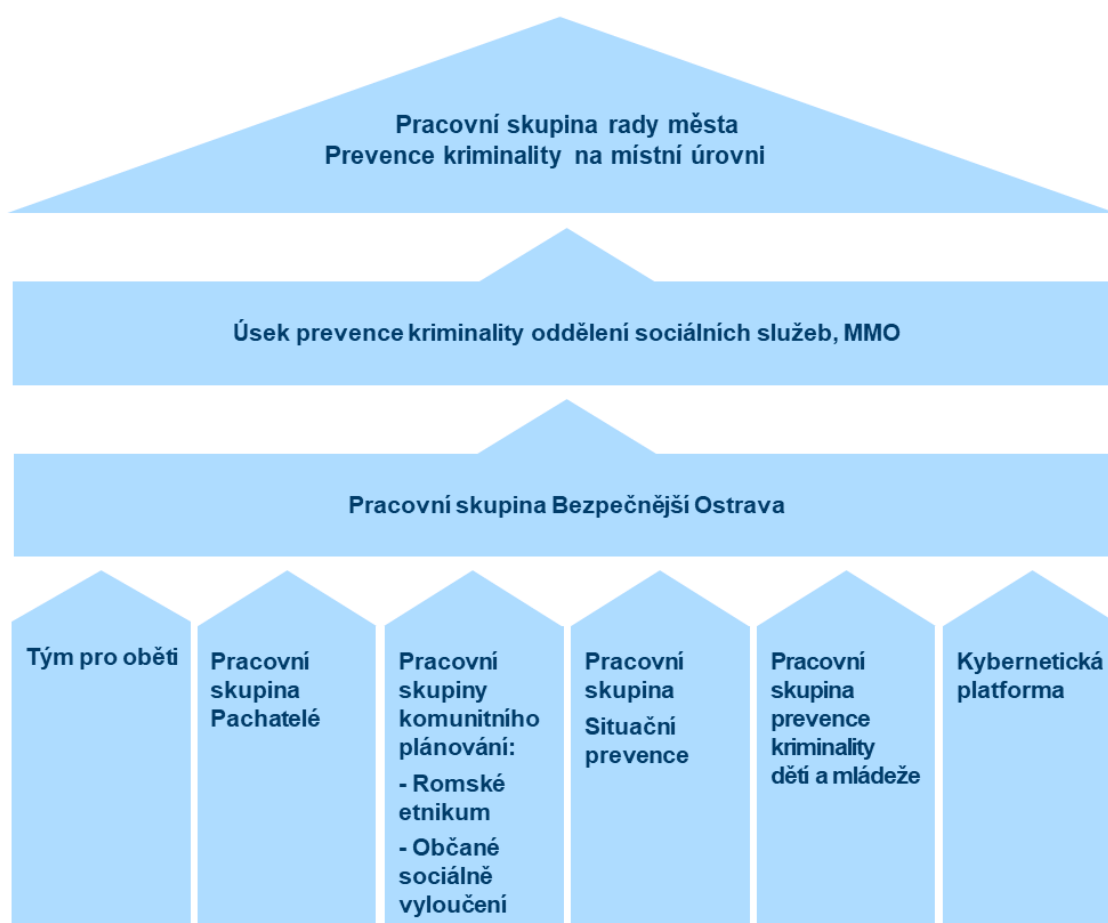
Pracovní skupina rady města
Prevence kriminality na místní úrovni

Úsek prevence kriminality oddělení sociálních služeb, MMO

Pracovní skupina Bezpečnější Ostrava

Tým pro oběti

Pracovní skupina Pachatelé

Pracovní skupiny komunitního plánování:
- Romské etnikum
- Občané sociálně vyloučení

Pracovní skupina
Situační prevence

Pracovní skupina prevence kriminality dětí a mládeže

Kybernetická platforma